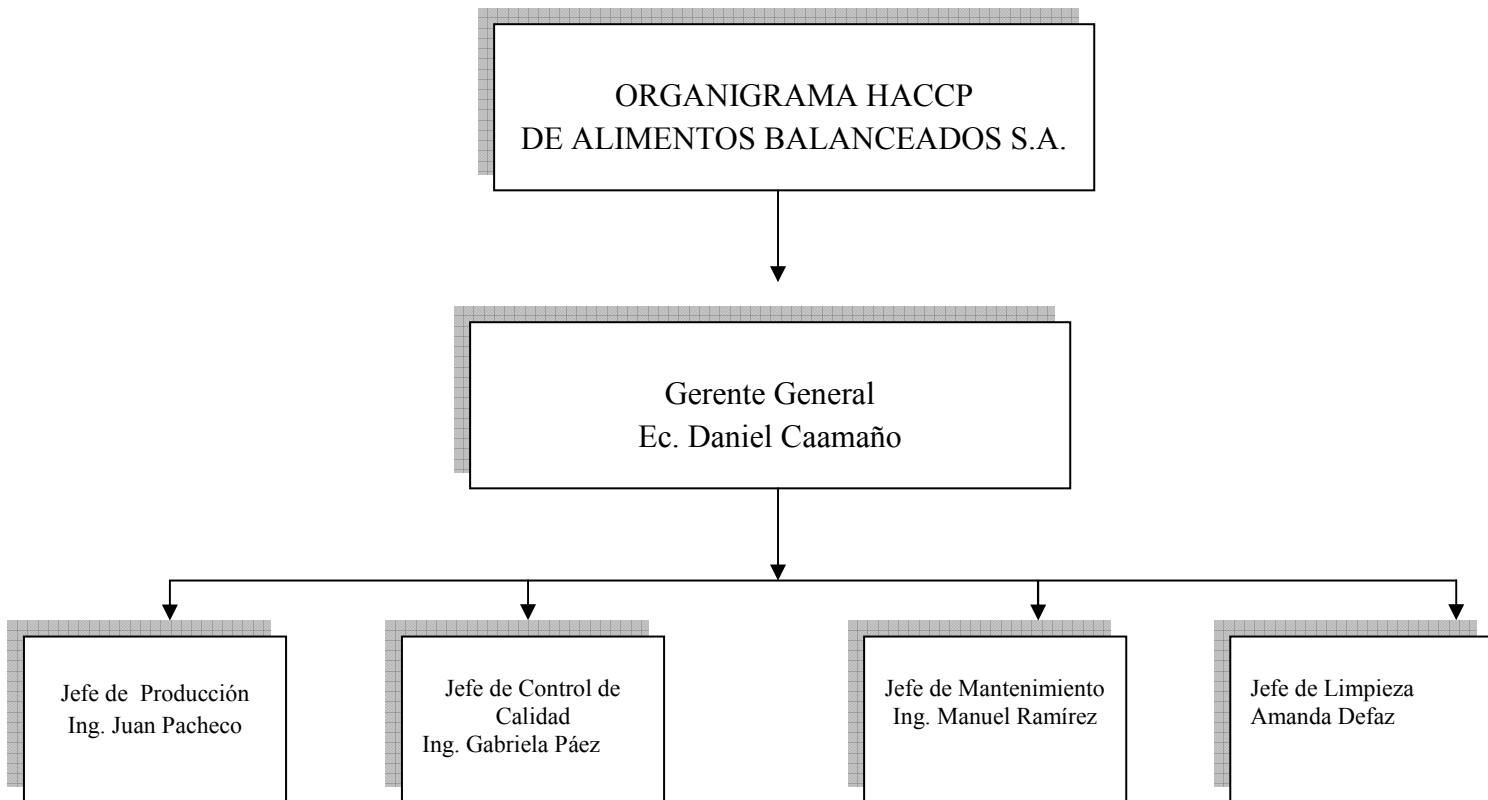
ORGANIGRAMA HACCP
DE ALIMENTOS BALANCEADOS S.A.

Gerente General
Ec. Daniel Caamaño

Jefe de Producción
Ing. Juan Pacheco

Jefe de Control de Calidad
Ing. Gabriela Páez

Jefe de Mantenimiento
Ing. Manuel Ramírez

Jefe de Limpieza
Amanda Defaz